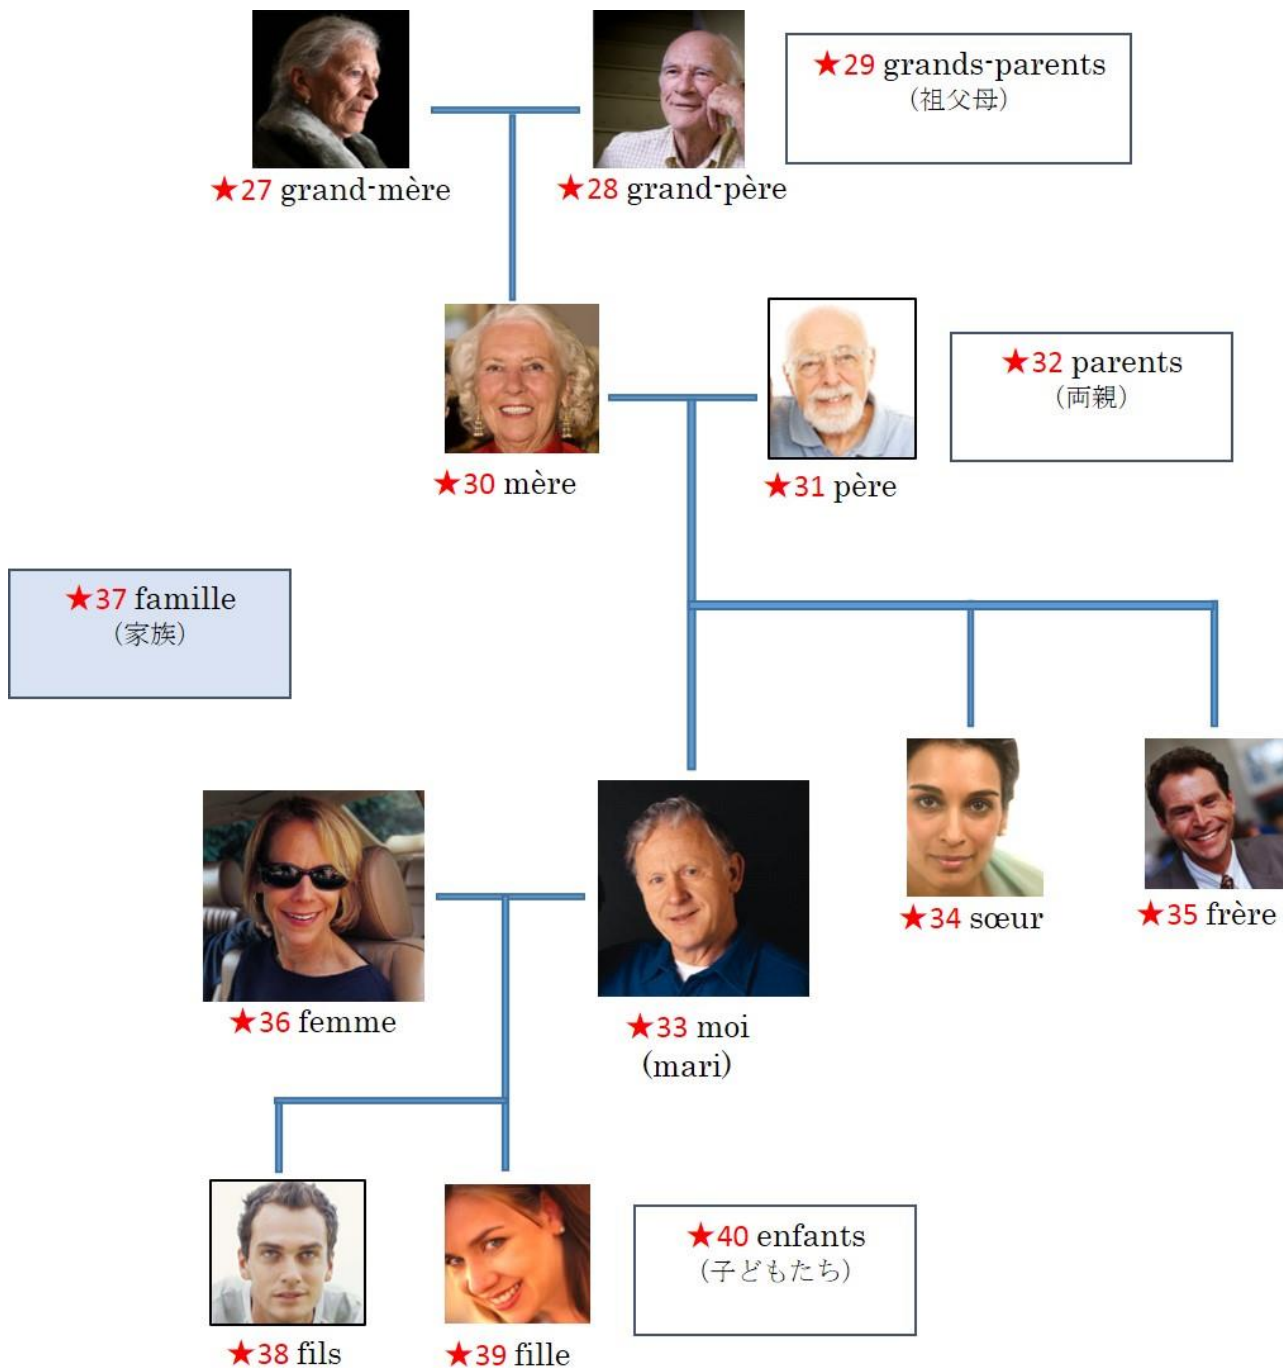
★27 grand-mère

★28 grand-père

★29 grands-parents
(祖父母)

★30 mère

★31 père

★32 parents
(両親)

★37 famille
(家族)

★34 sœur

★35 frère

★36 femme

★33 moi
(mari)

★38 fils

★39 fille

★40 enfants
(子どもたち)